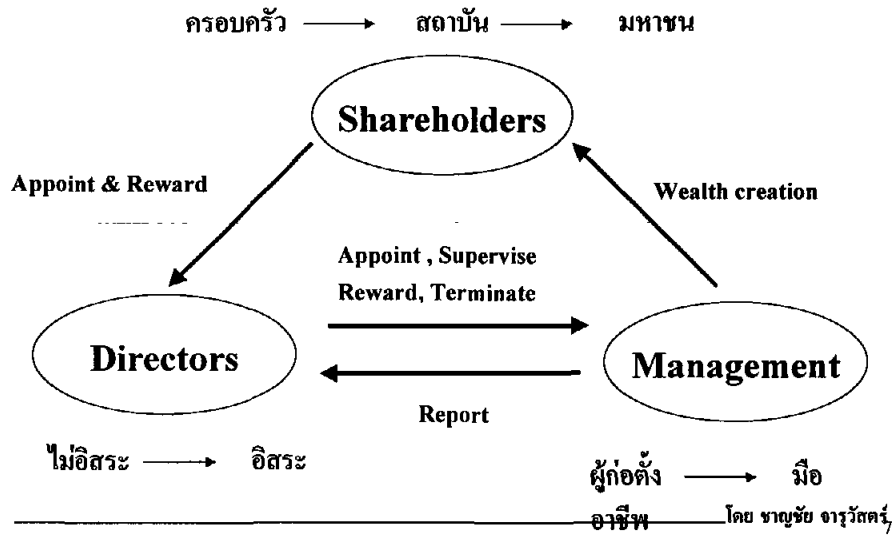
ครอบครัว → สถาบัน → มหาชน

Shareholders

Appoint & Reward

Wealth creation

Appoint , Supervise
Reward, Terminate

Directors

Management

Report

ไม่อิสระ → อิสระ

ผู้ก่อตั้ง → มืออาชีพ

โดย ชาญชัย จารุวัสตร์,